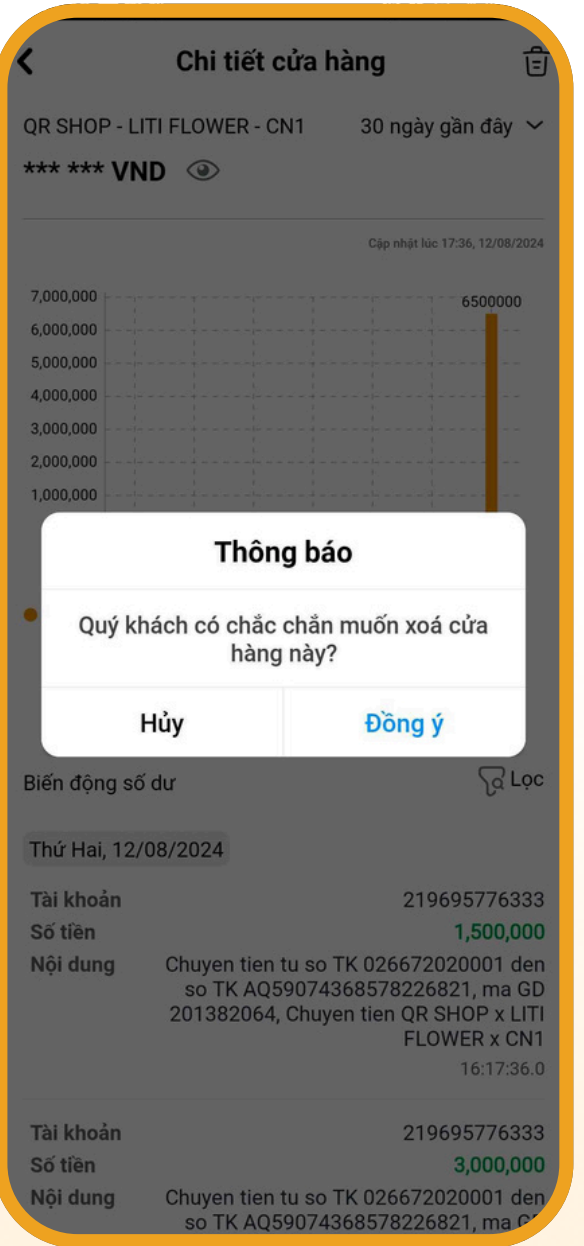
Chi tiết cửa hàng

QR SHOP - LITI FLOWER - CN1
30 ngày gần đây

*** *** VND

Cập nhật lúc 17:36, 12/08/2024

7,000,000
6,000,000
5,000,000
4,000,000
3,000,000
2,000,000
1,000,000

6500000

Thông báo

Quý khách có chắc chắn muốn xoá cửa hàng này?

Hủy
Đồng ý

Biến động số dư
Lọc

Thứ Hai, 12/08/2024

Tài khoản
219695776333
Số tiền
1,500,000
Nội dung
Chuyen tien tu so TK 026672020001 den so TK AQ59074368578226821, ma GD 201382064, Chuyen tien QR SHOP x LITI FLOWER x CN1
16:17:36.0

Tài khoản
219695776333
Số tiền
3,000,000
Nội dung
Chuyen tien tu so TK 026672020001 den so TK AQ59074368578226821, ma G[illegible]